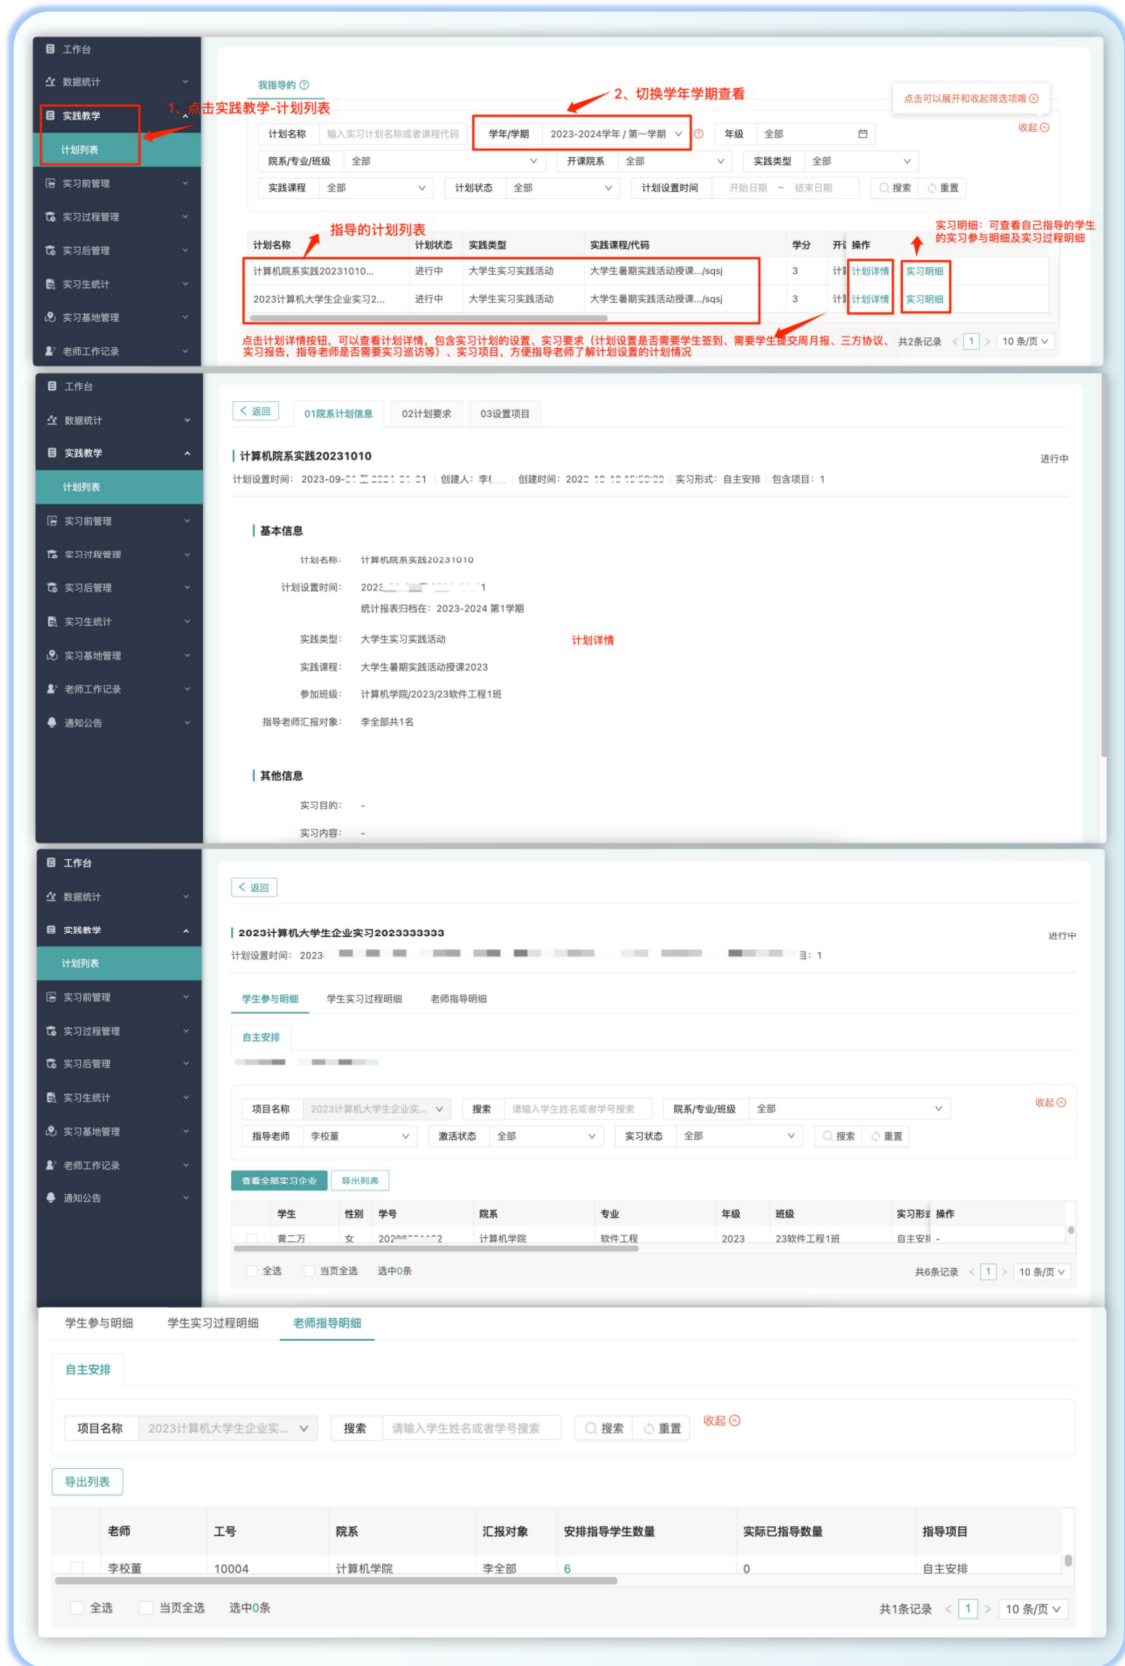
工作台
数据统计
实践教学
计划列表
实习前管理
实习过程管理
实习后管理
实习生统计
实习基地管理
老师工作记录

1、点击实践教学-计划列表
2、切换学年学期查看

我指导的

点击可以展开和收起筛选项哦

计划名称 输入实习计划名称或者课程代码 学年/学期 2023-2024学年 / 第一学期 年级 全部
收起
院系/专业/班级 全部 开课院系 全部 实践类型 全部
实践课程 全部 计划状态 全部 计划设置时间 开始日期 ~ 结束日期 搜索 重置

指导的计划列表

实习明细：可查看自己指导的学生的实习参与明细及实习过程明细

| 计划名称 | 计划状态 | 实践类型 | 实践课程/代码 | 学分 | 开i | 操作 |
|---|---|---|---|---|---|---|
| 计算机院系实践20231010... | 进行中 | 大学生实习实践活动 | 大学生暑期实践活动授课.../sqsj | 3 | 计 | 计划详情 实习明细 |
| 2023计算机大学生企业实习2... | 进行中 | 大学生实习实践活动 | 大学生暑期实践活动授课.../sqsj | 3 | 计 | 计划详情 实习明细 |

点击计划详情按钮，可以查看计划详情，包含实习计划的设置、实习要求（计划设置是否需要学生签到、需要学生提交周月报、三方协议、实习报告，指导老师是否需要实习巡访等）、实习项目，方便指导老师了解计划设置的计划情况

共2条记录 < 1 > 10 条/页

工作台
数据统计
实践教学
计划列表
实习前管理
实习过程管理
实习后管理
实习生统计
实习基地管理
老师工作记录
通知公告

< 返回 01院系计划信息 02计划要求 03设置项目

计算机院系实践20231010
进行中
计划设置时间：2023-09-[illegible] 创建人：李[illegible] 创建时间：202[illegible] 实习形式：自主安排 包含项目：1

基本信息
计划名称： 计算机院系实践20231010
计划设置时间： 2023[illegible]1
统计报表归档在：2023-2024 第1学期
实践类型： 大学生实习实践活动
计划详情
实践课程： 大学生暑期实践活动授课2023
参加班级： 计算机学院/2023/23软件工程1班
指导老师汇报对象： 李全部共1名

其他信息
实习目的： -
实习内容： -

工作台
数据统计
实践教学
计划列表
实习前管理
实习过程管理
实习后管理
实习生统计
实习基地管理
老师工作记录
通知公告

< 返回
2023计算机大学生企业实习2023333333
进行中
计划设置时间：2023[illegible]目：1

学生参与明细 学生实习过程明细 老师指导明细
自主安排

项目名称 2023计算机大学生企业实... 搜索 请输入学生姓名或者学号搜索 院系/专业/班级 全部
收起
指导老师 李校董 激活状态 全部 实习状态 全部 搜索 重置
查看全部实习企业 导出列表

| 学生 | 性别 | 学号 | 院系 | 专业 | 年级 | 班级 | 实习形式 | 操作 |
|---|---|---|---|---|---|---|---|---|
| 黄二万 | 女 | 202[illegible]2 | 计算机学院 | 软件工程 | 2023 | 23软件工程1班 | 自主安排 | - |

全选 当页全选 选中0条 共6条记录 < 1 > 10 条/页

学生参与明细 学生实习过程明细 老师指导明细
自主安排
项目名称 2023计算机大学生企业实... 搜索 请输入学生姓名或者学号搜索 搜索 重置 收起
导出列表

| 老师 | 工号 | 院系 | 汇报对象 | 安排指导学生数量 | 实际已指导数量 | 指导项目 |
|---|---|---|---|---|---|---|
| 李校董 | 10004 | 计算机学院 | 李全部 | 6 | 0 | 自主安排 |

全选 当页全选 选中0条 共1条记录 < 1 > 10 条/页